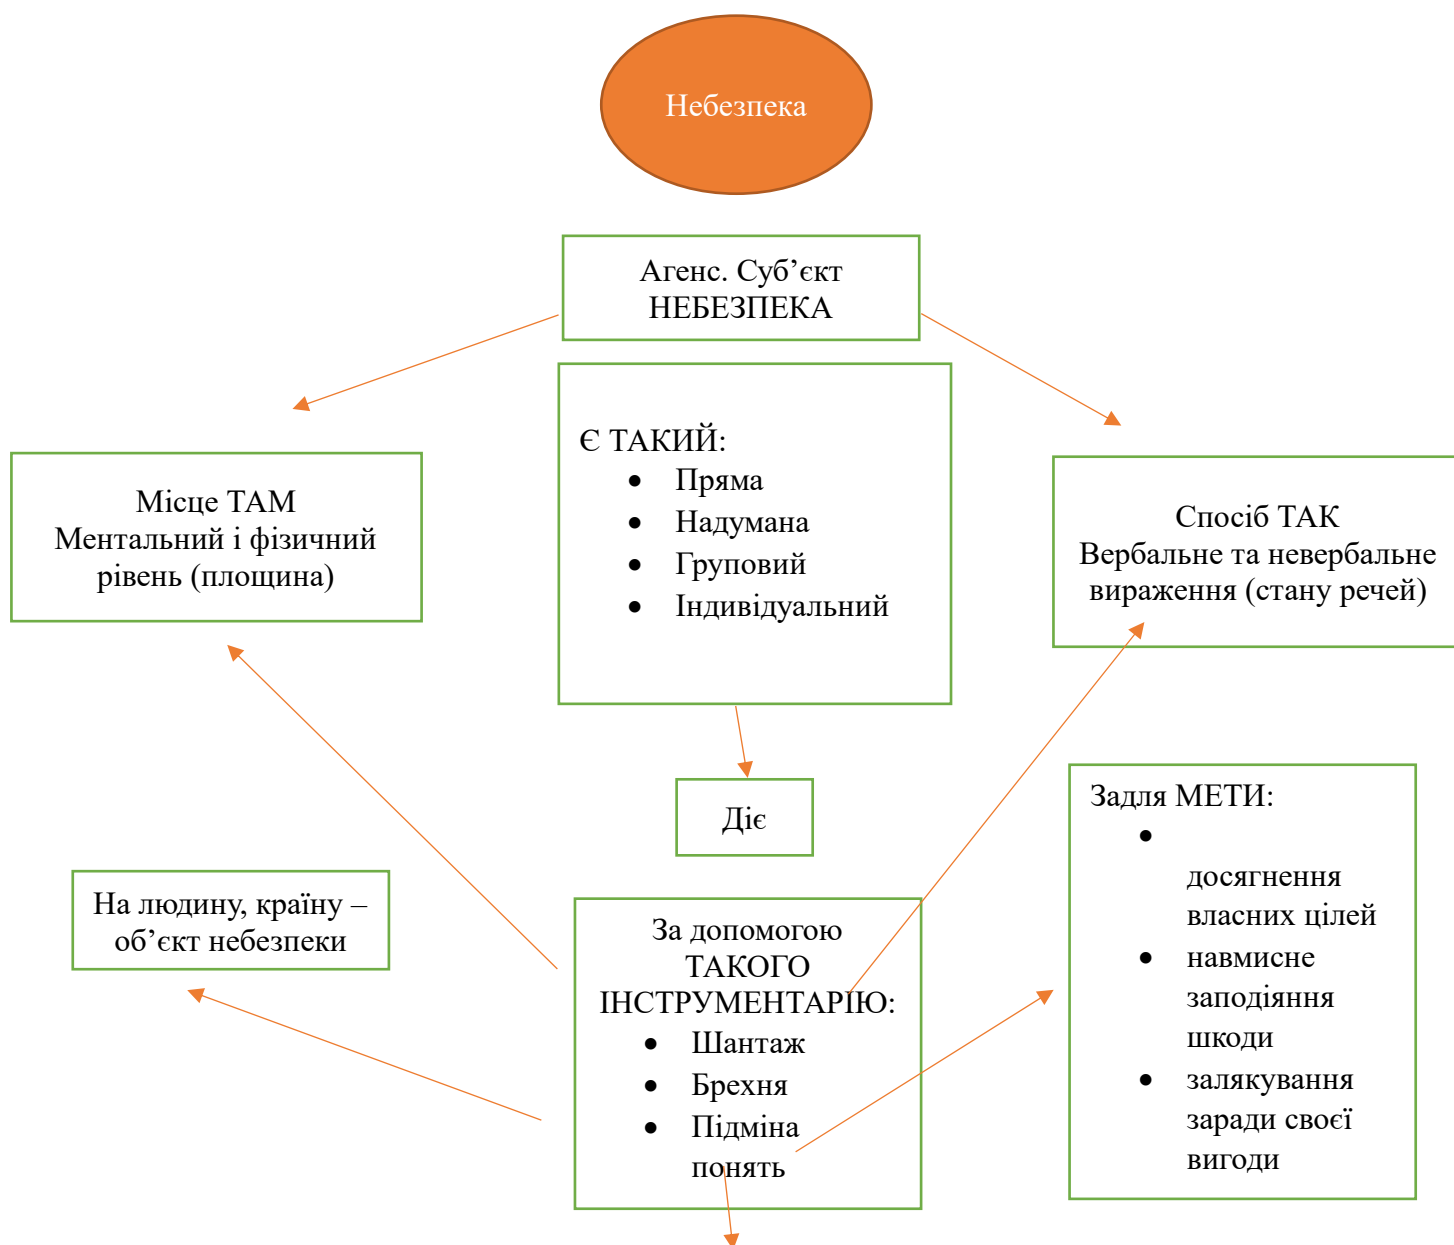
Небезпека

Агенс. Суб’єкт
НЕБЕЗПЕКА

Є ТАКИЙ:
- Пряма
- Надумана
- Груповий
- Індивідуальний

Місце ТАМ
Ментальний і фізичний рівень (площина)

Спосіб ТАК
Вербальне та невербальне вираження (стану речей)

Діє

Задля МЕТИ:
- досягнення власних цілей
- навмисне заподіяння шкоди
- залякування заради своєї вигоди

На людину, країну – об’єкт небезпеки

За допомогою ТАКОГО ІНСТРУМЕНТАРІЮ:
- Шантаж
- Брехня
- Підміна понять